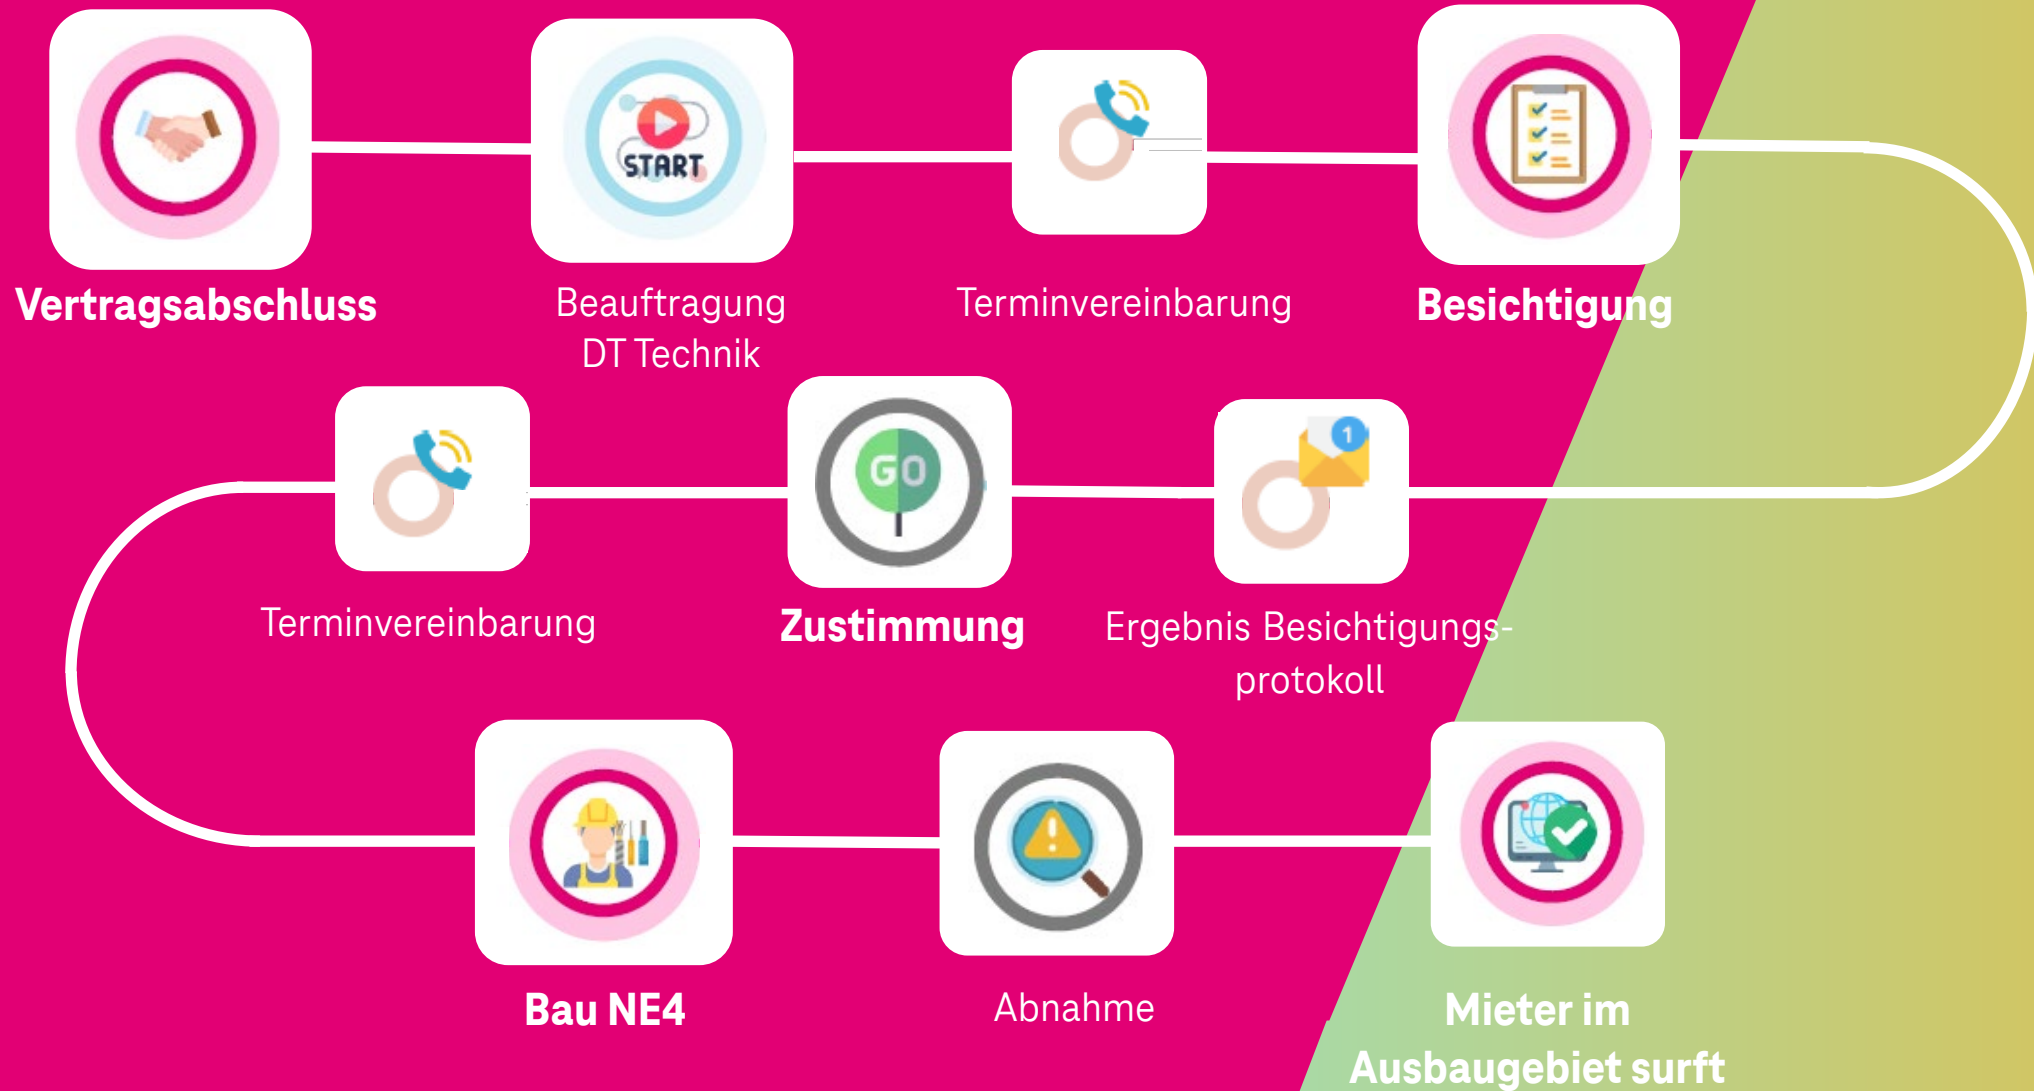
START

Vertragsabschluss

Beauftragung DT Technik

Terminvereinbarung

Besichtigung

Terminvereinbarung

GO

Zustimmung

1

Ergebnis Besichtigungsprotokoll

Bau NE4

Abnahme

Mieter im Ausbaugebiet surft